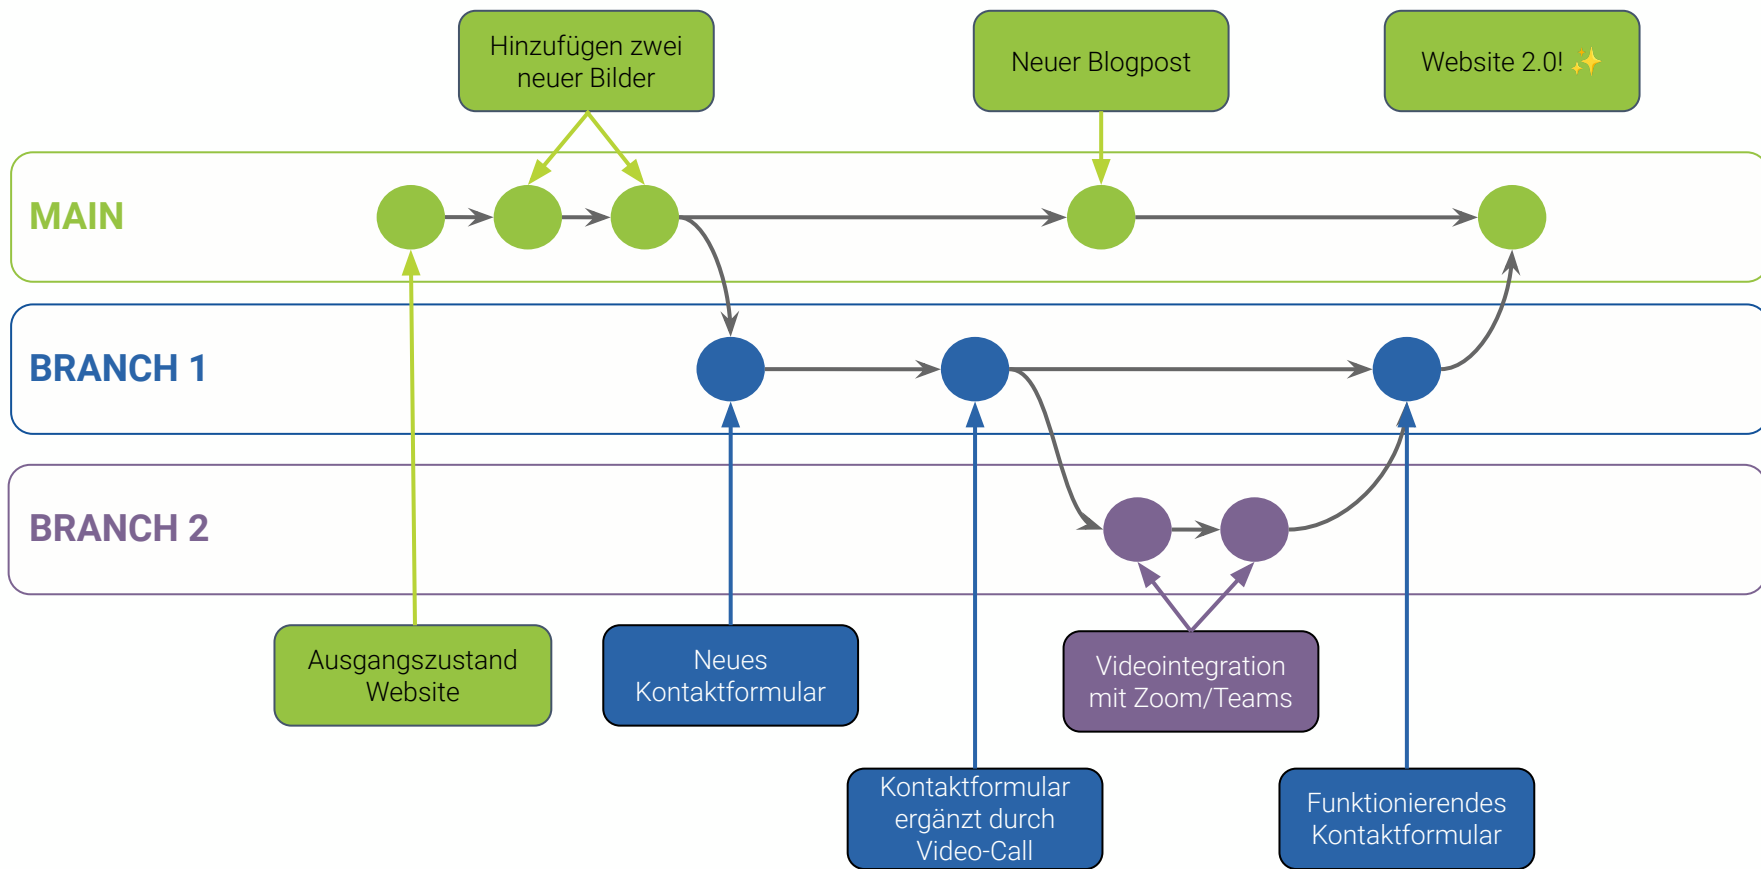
Hinzufügen zwei neuer Bilder

Neuer Blogpost

Website 2.0! ✨

MAIN

BRANCH 1

BRANCH 2

Ausgangszustand Website

Neues Kontaktformular

Videointegration mit Zoom/Teams

Kontaktformular ergänzt durch Video-Call

Funktionierendes Kontaktformular